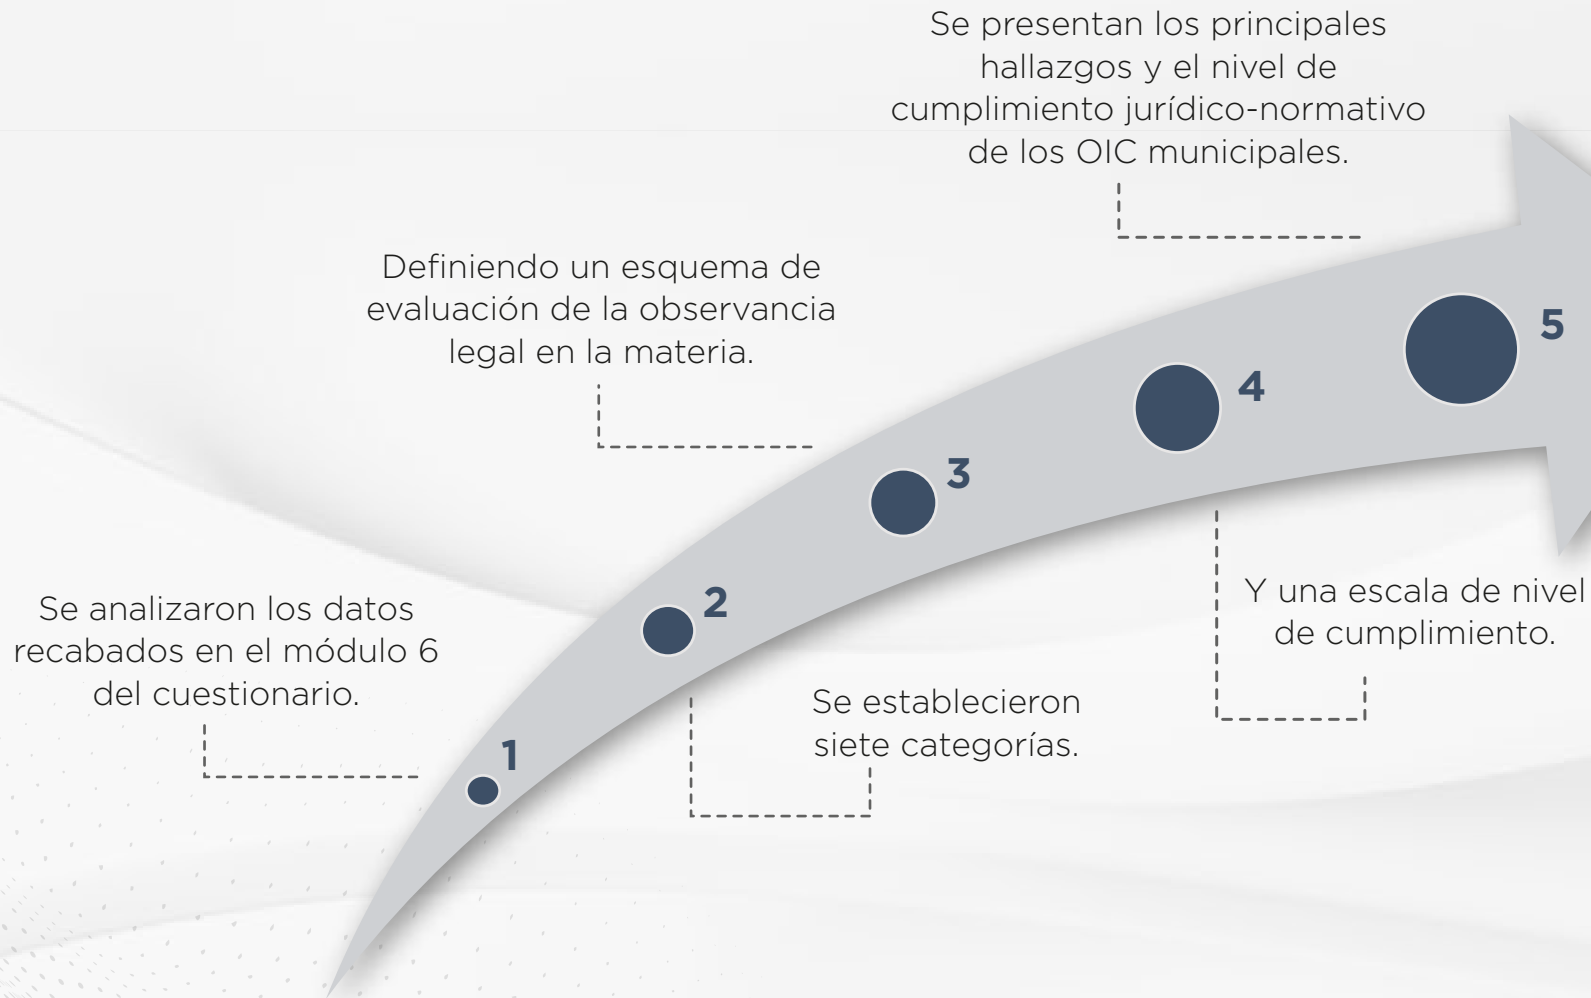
Se analizaron los datos recabados en el módulo 6 del cuestionario.

1

2

Se establecieron siete categorías.

Definiendo un esquema de evaluación de la observancia legal en la materia.

3

4

Y una escala de nivel de cumplimiento.

5

Se presentan los principales hallazgos y el nivel de cumplimiento jurídico-normativo de los OIC municipales.